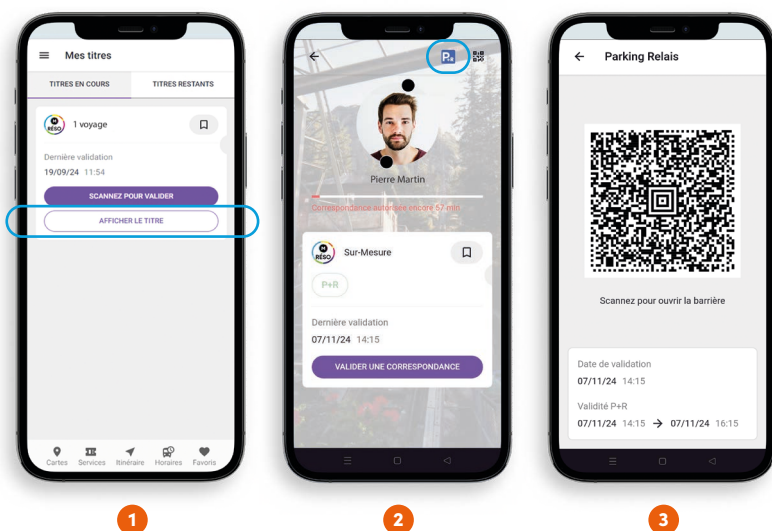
Mes titres

TITRES EN COURS

TITRES RESTANTS

RÉSO

1 voyage

Dernière validation

19/09/24 11:54

SCANNEZ POUR VALIDER

AFFICHER LE TITRE

Cartes Services Itinéraire Horaires Favoris

1

P

Pierre Martin

Correspondance autorisée encore 57 min

RÉSO

Sur-Mesure

P+R

Dernière validation

07/11/24 14:15

VALIDER UNE CORRESPONDANCE

2

Parking Relais

Scannez pour ouvrir la barrière

Date de validation

07/11/24 14:15

Validité P+R

07/11/24 14:15 → 07/11/24 16:15

3